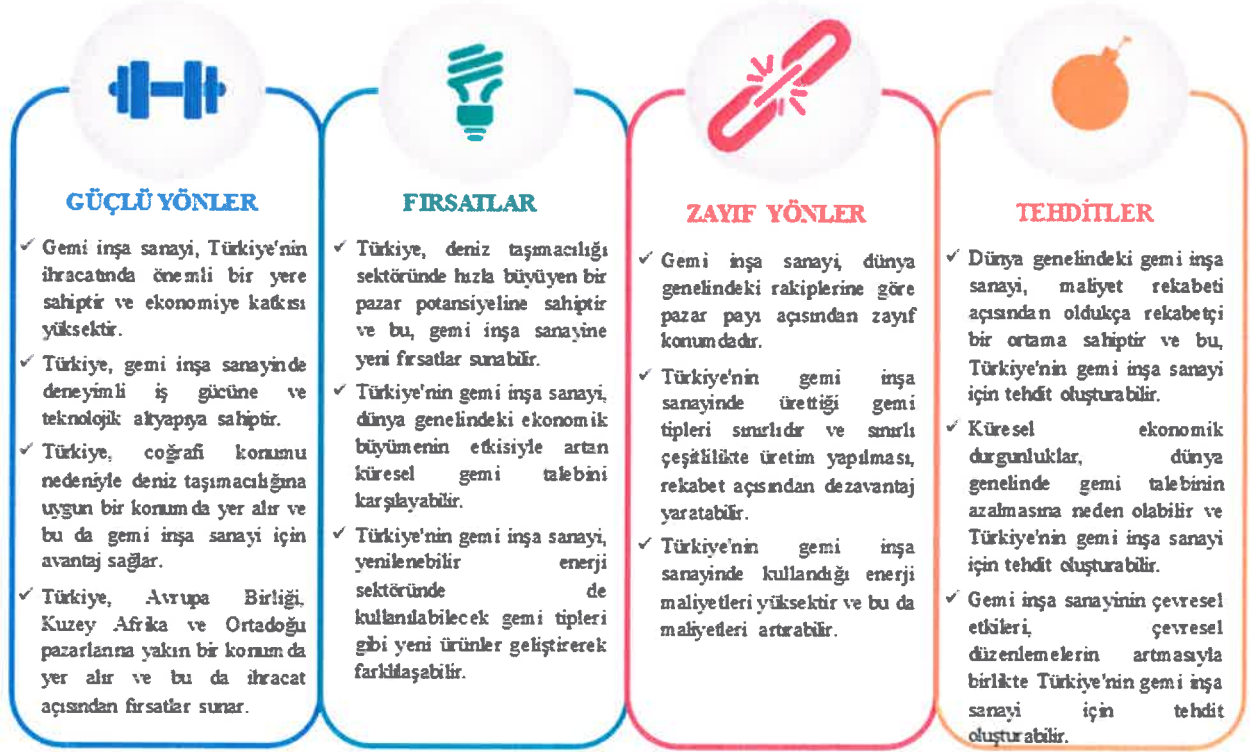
GÜÇLÜ YÖNLER

✓ Gemi inşa sanayi, Türkiye'nin ihracatında önemli bir yere sahiptir ve ekonomiye katkısı yüksektir.

✓ Türkiye, gemi inşa sanayinde deneyimli iş gücüne ve teknolojik altyapıya sahiptir.

✓ Türkiye, coğrafi konumu nedeniyle deniz taşımacılığına uygun bir konumda yer alır ve bu da gemi inşa sanayi için avantaj sağlar.

✓ Türkiye, Avrupa Birliği, Kuzey Afrika ve Ortadoğu pazarlarına yakın bir konumda yer alır ve bu da ihracat açısından fırsatlar sunar.

FIRSATLAR

✓ Türkiye, deniz taşımacılığı sektöründe hızla büyüyen bir pazar potansiyeline sahiptir ve bu, gemi inşa sanayine yeni fırsatlar sunabilir.

✓ Türkiye'nin gemi inşa sanayi, dünya genelindeki ekonomik büyümenin etkisiyle artan küresel gemi talebini karşılayabilir.

✓ Türkiye'nin gemi inşa sanayi, yenilenebilir enerji sektöründe de kullanılabilecek gemi tipleri gibi yeni ürünler geliştirerek farklılaşabilir.

ZAYIF YÖNLER

✓ Gemi inşa sanayi, dünya genelindeki rakiplerine göre pazar payı açısından zayıf konumdadır.

✓ Türkiye'nin gemi inşa sanayinde ürettiği gemi tipleri sınırlıdır ve sınırlı çeşitlilikte üretim yapılması, rekabet açısından dezavantaj yaratabilir.

✓ Türkiye'nin gemi inşa sanayinde kullandığı enerji maliyetleri yüksektir ve bu da maliyetleri artırabilir.

TEHDİTLER

✓ Dünya genelindeki gemi inşa sanayi, maliyet rekabeti açısından oldukça rekabetçi bir ortama sahiptir ve bu, Türkiye'nin gemi inşa sanayi için tehdit oluşturabilir.

✓ Küresel ekonomik durgunluklar, dünya genelinde gemi talebinin azalmasına neden olabilir ve Türkiye'nin gemi inşa sanayi için tehdit oluşturabilir.

✓ Gemi inşa sanayinin çevresel etkileri, çevresel düzenlemelerin artmasıyla birlikte Türkiye'nin gemi inşa sanayi için tehdit oluşturabilir.